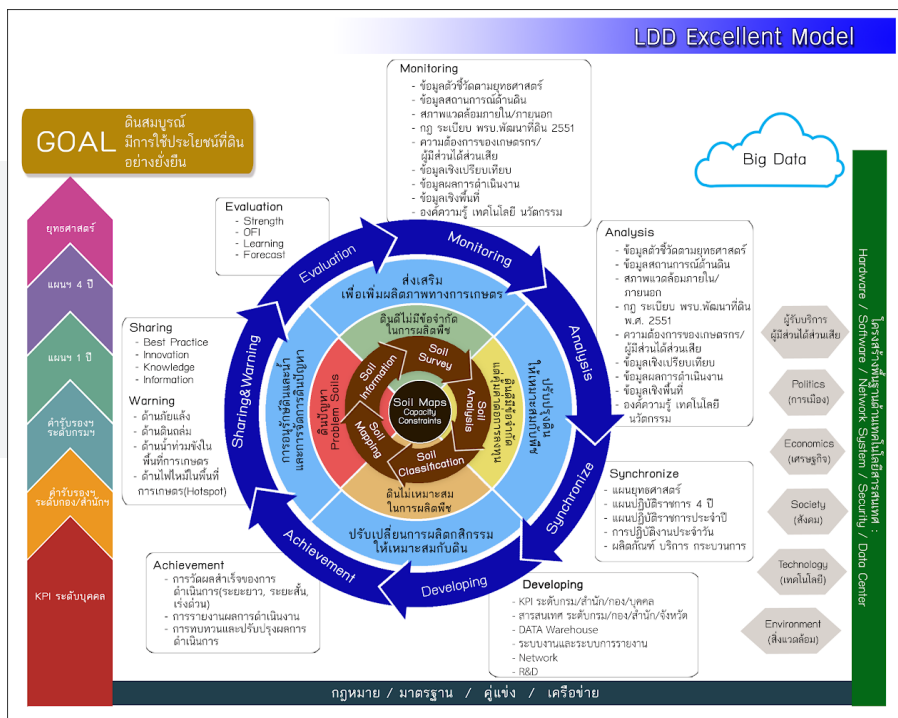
LDD Excellent Model

GOAL
ดินสมบูรณ์
มีการใช้ประโยชน์ที่ดิน
อย่างยั่งยืน

ยุทธศาสตร์
แผนฯ 4 ปี
แผนฯ 1 ปี
คำรับรองฯ ระดับกรมฯ
คำรับรองฯ ระดับกอง/สำนัก
KPI ระดับบุคคล

Monitoring
- ข้อมูลตัวชี้วัดตามยุทธศาสตร์
- ข้อมูลสถานการณ์ด้านดิน
- สภาพแวดล้อมภายใน/ภายนอก
- กฎ ระเบียบ พรบ.พัฒนาที่ดิน 2551
- ความต้องการของเกษตรกร/ผู้มีส่วนได้ส่วนเสีย
- ข้อมูลเชิงเปรียบเทียบ
- ข้อมูลผลการดำเนินงาน
- ข้อมูลเชิงพื้นที่
- องค์ความรู้ เทคโนโลยี นวัตกรรม

Big Data

Evaluation
- Strength
- OFI
- Learning
- Forecast

Sharing
- Best Practice
- Innovation
- Knowledge
- Information

Warning
- ด้านภัยแล้ง
- ด้านดินถล่ม
- ด้านน้ำท่วมขังในพื้นที่การเกษตร
- ด้านไฟไหม้ในพื้นที่การเกษตร(Hotspot)

Analysis
- ข้อมูลตัวชี้วัดตามยุทธศาสตร์
- ข้อมูลสถานการณ์ด้านดิน
- สภาพแวดล้อมภายใน/ภายนอก
- กฎ ระเบียบ พรบ.พัฒนาที่ดิน พ.ศ. 2551
- ความต้องการของเกษตรกร/ผู้มีส่วนได้ส่วนเสีย
- ข้อมูลเชิงเปรียบเทียบ
- ข้อมูลผลการดำเนินงาน
- ข้อมูลเชิงพื้นที่
- องค์ความรู้ เทคโนโลยี นวัตกรรม

Evaluation
Monitoring
Analysis
Synchronize
Developing
Achievement
Sharing&Warning

ส่งเสริม เพื่อเพิ่มผลิตภาพทางการเกษตร
ปรับปรุงดิน ให้เหมาะสมกับพืช
ปรับเปลี่ยนการผลิตกสิกรรม ให้เหมาะสมกับดิน
การรู้ทันดินและการจัดการปัญหา
ดินดีไม่มีข้อจำกัดในการผลิตพืช
ดินมีปัญหา Problem Soils
ดินไม่เหมาะสมในการผลิตพืช
ดินมีข้อจำกัดแต่เหมาะสมต่อการผลิตพืช
Soil Survey
Soil Analysis
Soil Classification
Soil Mapping
Soil Information
Soil Maps
Capacity
Constraints

Synchronize
- แผนยุทธศาสตร์
- แผนปฏิบัติราชการ 4 ปี
- แผนปฏิบัติราชการประจำปี
- การปฏิบัติงานประจำวัน
- ผลิตภัณฑ์ บริการ กระบวนการ

Achievement
- การวัดผลสำเร็จของการดำเนินการ(ระยะยาว, ระยะสั้น, เร่งด่วน)
- การรายงานผลการดำเนินงาน
- การทบทวนและปรับปรุงผลการดำเนินการ

Developing
- KPI ระดับกรม/สำนัก/กอง/บุคคล
- สารสนเทศ ระดับกรม/กอง/สำนัก/จังหวัด
- DATA Warehouse
- ระบบงานและระบบการรายงาน
- Network
- R&D

ผู้รับบริการ ผู้มีส่วนได้ส่วนเสีย
Politics (การเมือง)
Economics (เศรษฐกิจ)
Society (สังคม)
Technology (เทคโนโลยี)
Environment (สิ่งแวดล้อม)

โครงสร้างพื้นฐานด้านเทคโนโลยีสารสนเทศ : Hardware / Software / Network System / Security / Data Center

กฎหมาย / มาตรฐาน / คู่แข่ง / เครือข่าย